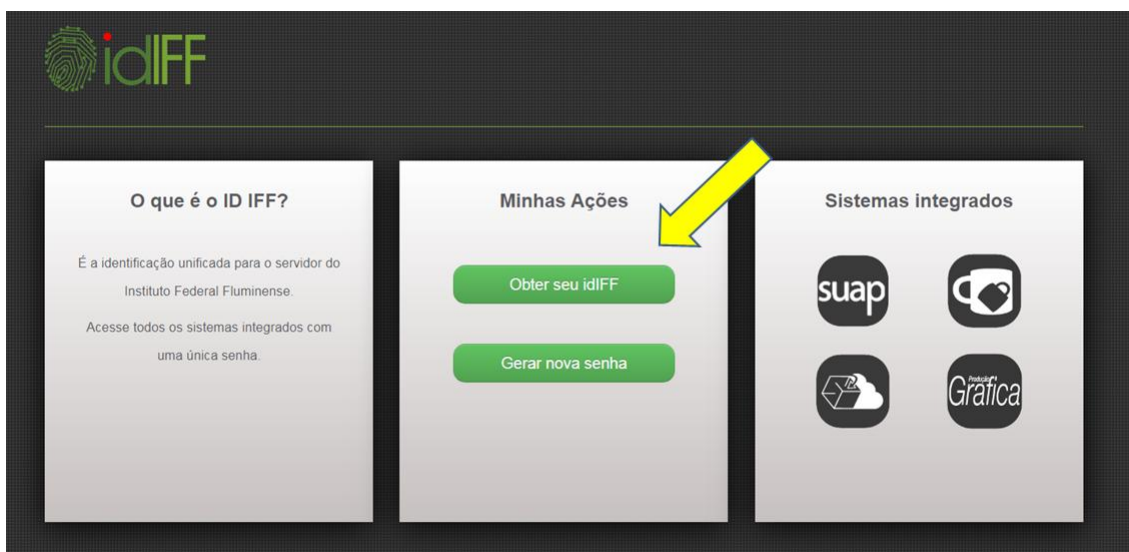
idIFF

O que é o ID IFF?

É a identificação unificada para o servidor do Instituto Federal Fluminense.

Acesse todos os sistemas integrados com uma única senha.

Minhas Ações

Obter seu idIFF

Gerar nova senha

Sistemas integrados

suap

Produção Gráfica